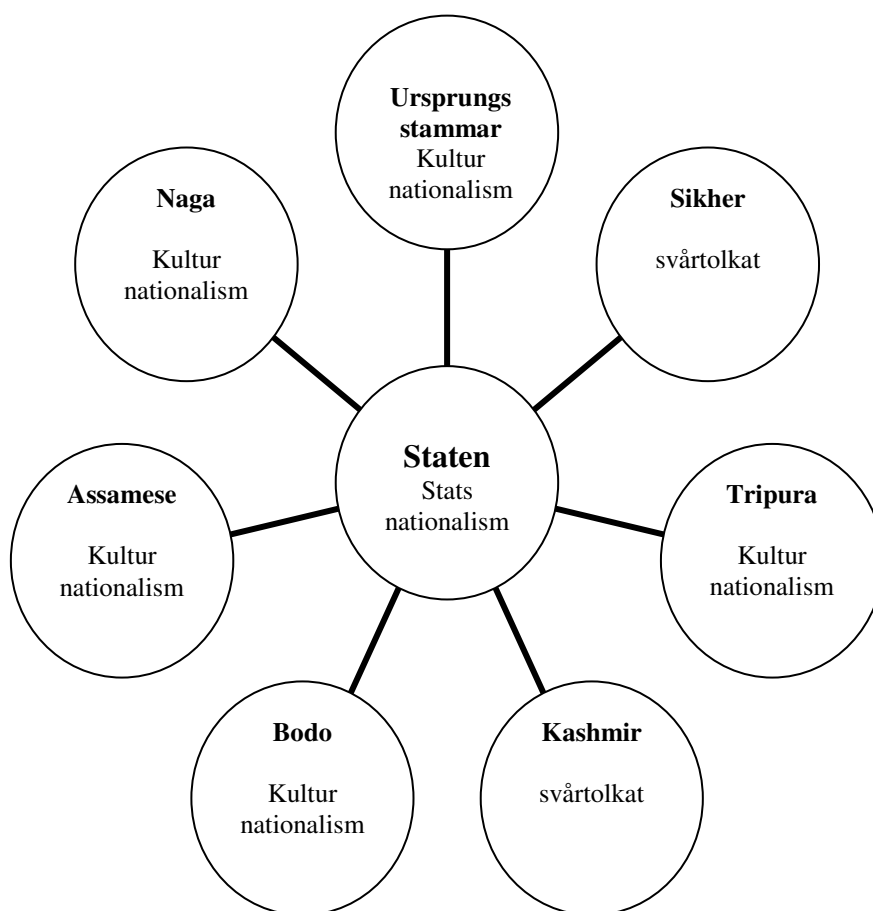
Ursprungs stammar
Kultur nationalism

Naga

Kultur nationalism

Sikher

svårtolkat

Staten
Stats nationalism

Assamese

Kultur nationalism

Tripura

Kultur nationalism

Bodo

Kultur nationalism

Kashmir

svårtolkat